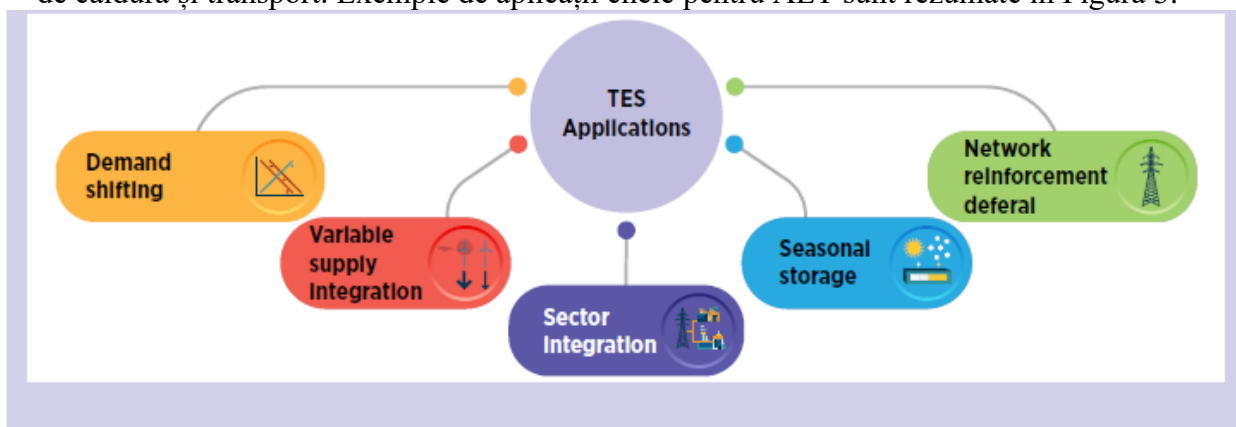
de căldură și transport. Exemple de aplicații cheie pentru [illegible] sunt rezumate în Figura 5.

TES Applications

Demand shifting

Variable supply integration

Sector integration

Seasonal storage

Network reinforcement deferal